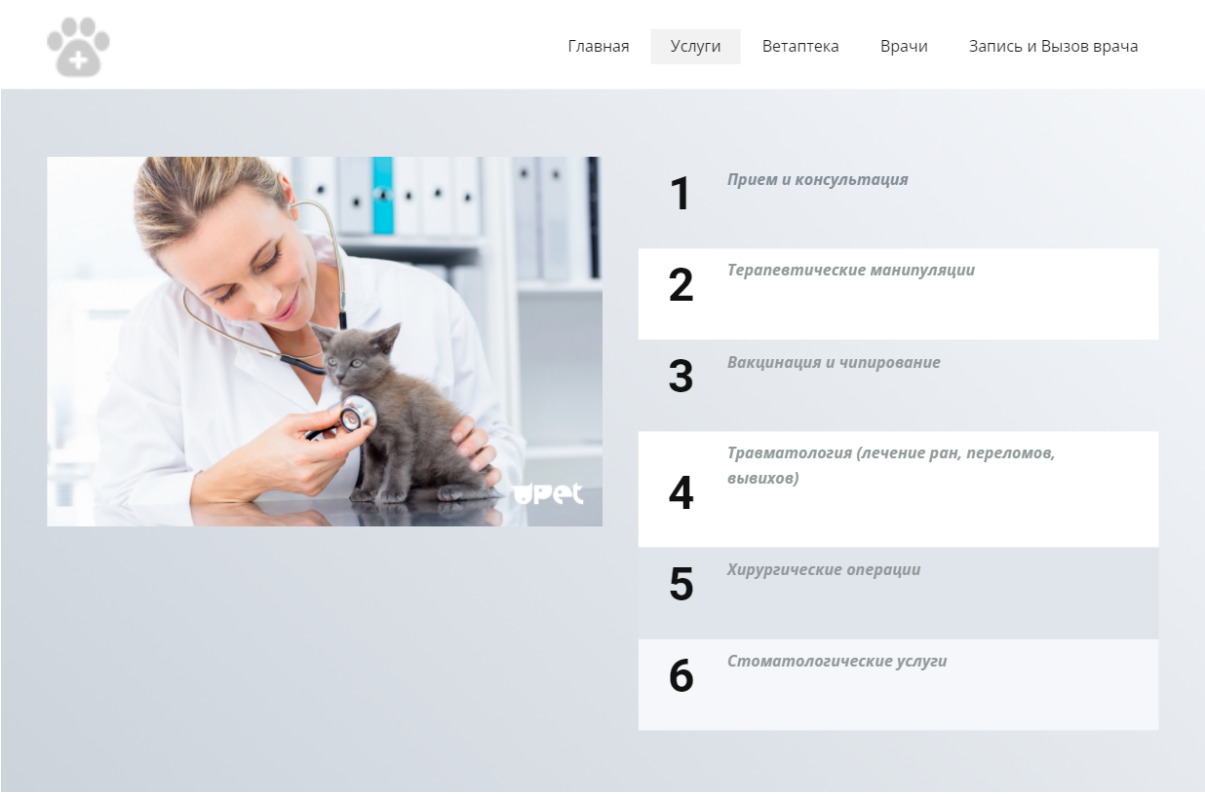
Главная Услуги Ветаптека Врачи Запись и Вызов врача

upet

1 Прием и консультация

2 Терапевтические манипуляции

3 Вакцинация и чипирование

4 Травматология (лечение ран, переломов, вывихов)

5 Хирургические операции

6 Стоматологические услуги